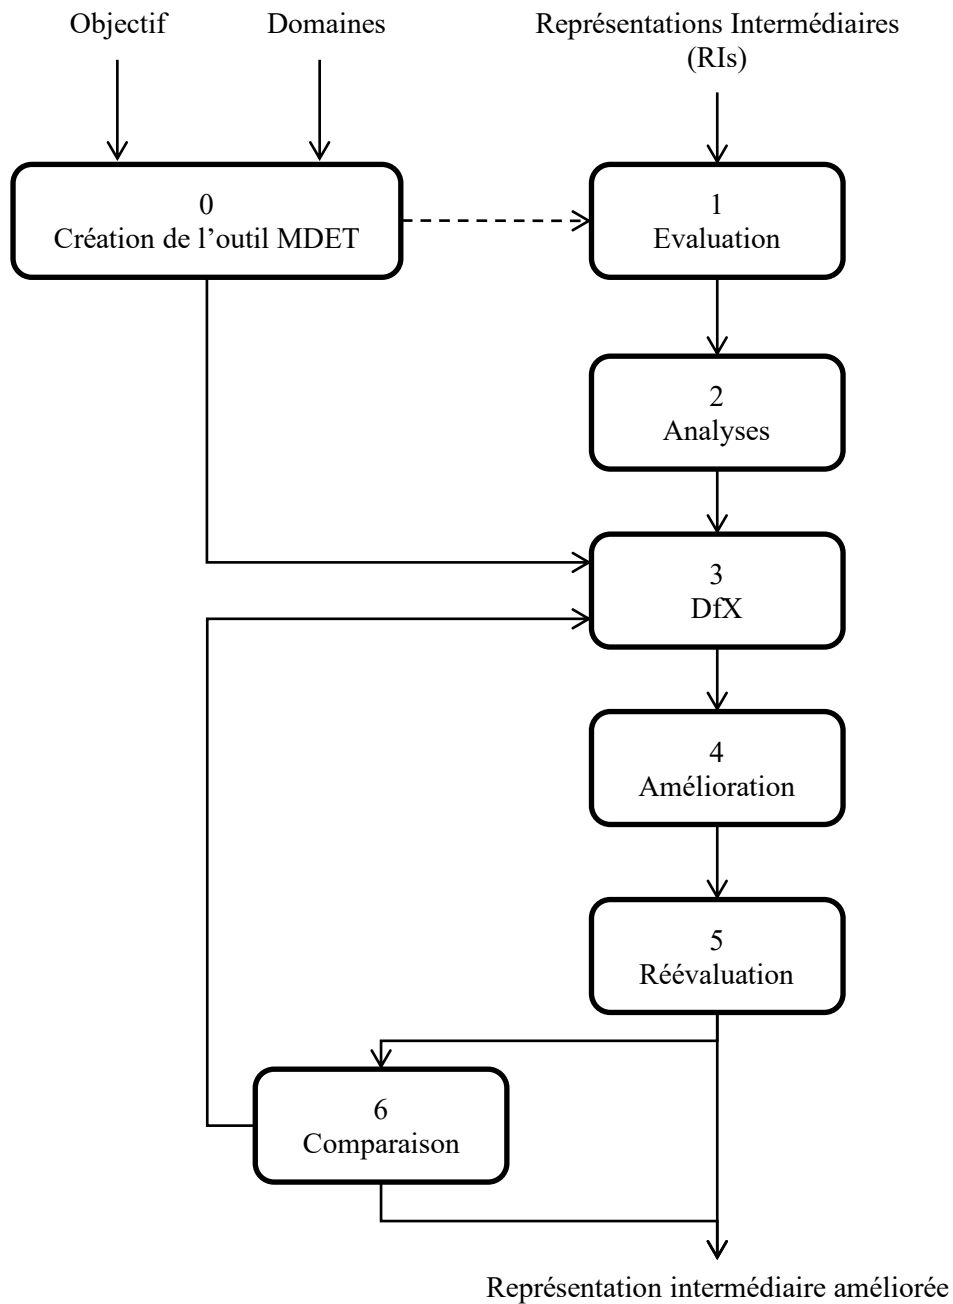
Objectif

Domaines

Représentations Intermédiaires (RIs)

0
Création de l’outil MDET

1
Evaluation

2
Analyses

3
DfX

4
Amélioration

5
Réévaluation

6
Comparaison

Représentation intermédiaire améliorée